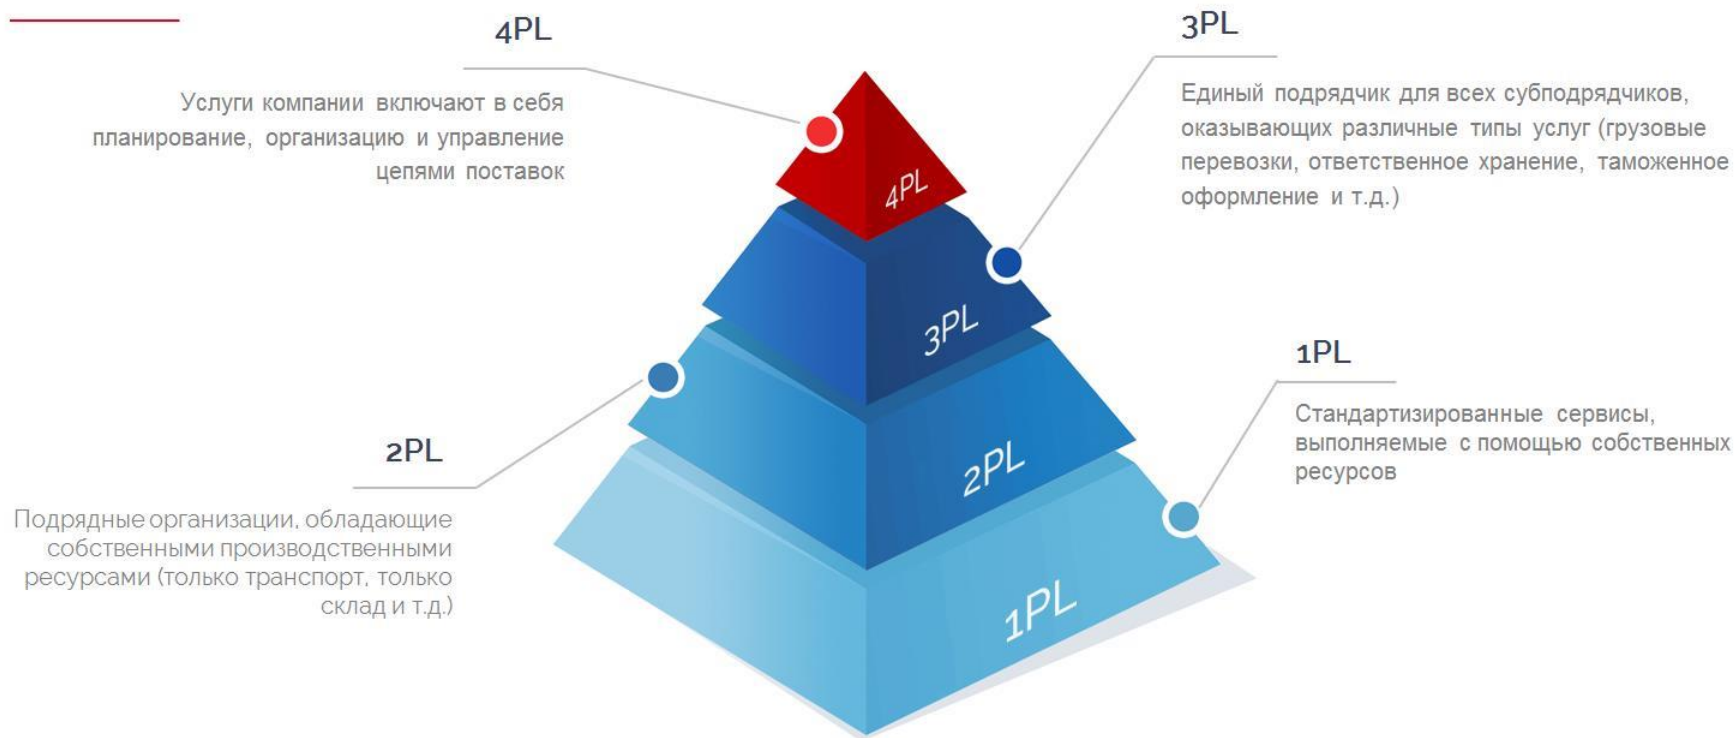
4PL

Услуги компании включают в себя планирование, организацию и управление цепями поставок

3PL

Единый подрядчик для всех субподрядчиков, оказывающих различные типы услуг (грузовые перевозки, ответственное хранение, таможенное оформление и т.д.)

4PL

3PL

1PL

Стандартизированные сервисы, выполняемые с помощью собственных ресурсов

2PL

Подрядные организации, обладающие собственными производственными ресурсами (только транспорт, только склад и т.д.)

2PL

1PL